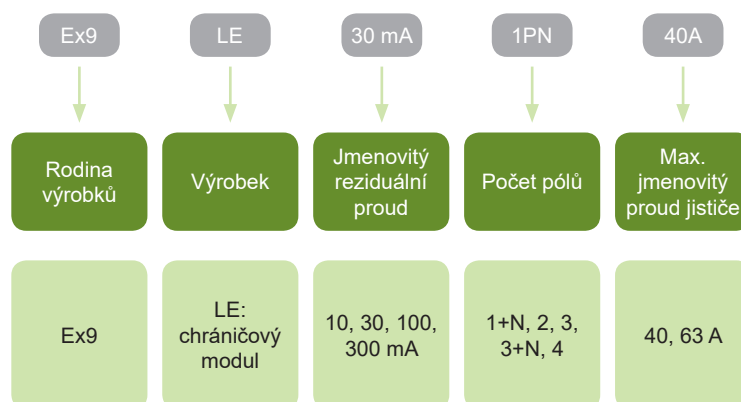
| Ex9 | LE | 30 mA | 1PN | 40A |
|---|---|---|---|---|
| Rodina výrobků | Výrobek | Jmenovitý reziduální proud | Počet pólů | Max. jmenovitý proud jističe |
| Ex9 | LE: chráničový modul | 10, 30, 100, 300 mA | 1+N, 2, 3, 3+N, 4 | 40, 63 A |